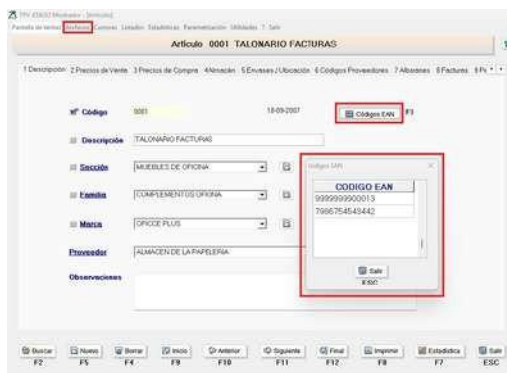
TPV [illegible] - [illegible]

Pantalla de ventas Archivos Compras Listados Estadísticas Parametrización Utilidades ? Salir

Artículo 0001 TALONARIO FACTURAS

1 Descripción 2 Precios de Venta 3 Precios de Compra 4 Almacén 5 Envases / Ubicación 6 Códigos Proveedores 7 Albaranes 8 Facturas 9 P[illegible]

Nº Código 0001 18-09-2007 Códigos EAN F3

Descripción TALONARIO FACTURAS

Sección MUEBLES DE OFICINA

Familia COMPLEMENTOS OFICINA

Marca OFICCE PLUS

Proveedor ALMACEN DE LA PAPELERIA

Observaciones

Código EAN

| CODIGO EAN |
|---|
| 9999999900013 |
| 7986754545442 |

Salir ESC

Buscar F2 Nuevo F5 Borrar F4 Inicio F9 Anterior F10 Siguiente F11 Final F12 Imprimir F8 Estadística F7 Salir ESC